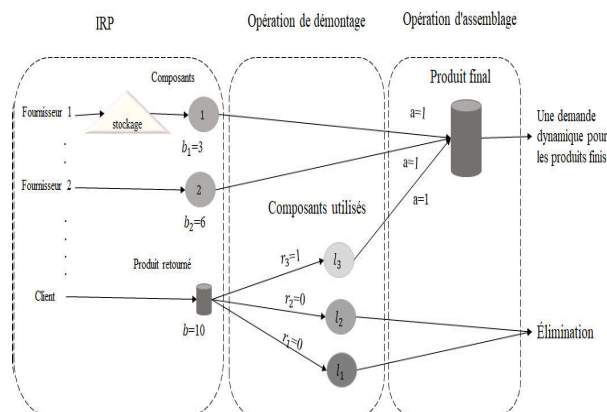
IRP

Opération de démontage

Opération d'assemblage

Composants

Fournisseur 1

stockage

1

$b_1$=3

Fournisseur 2

2

$b_2$=6

Produit retourné

Client

$b$=10

Composants utilisés

$r_3$=1

$l_3$

$r_2$=0

$l_2$

$r_1$=0

$l_1$

Produit final

a=1

a=1

a=1

Une demande dynamique pour les produits finis

Élimination